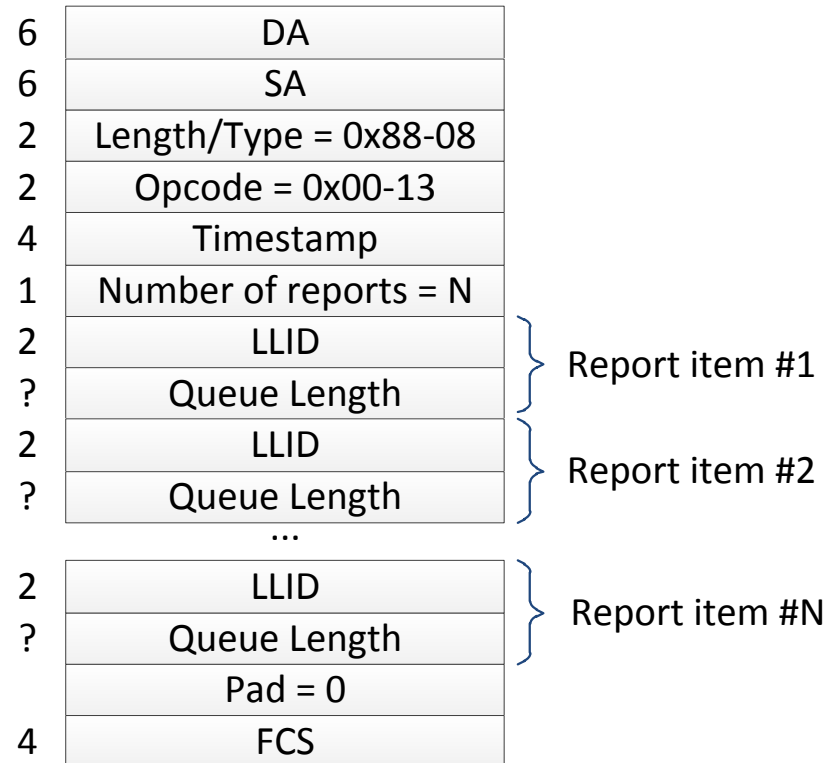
| | |
|---|---|
| 6 | DA |
| 6 | SA |
| 2 | Length/Type = 0x88-08 |
| 2 | Opcode = 0x00-13 |
| 4 | Timestamp |
| 1 | Number of reports = N |
| 2 | LLID |
| ? | Queue Length |
| 2 | LLID |
| ? | Queue Length |

Report item #1

Report item #2

...

| | |
|---|---|
| 2 | LLID |
| ? | Queue Length |
| | Pad = 0 |
| 4 | FCS |

Report item #N